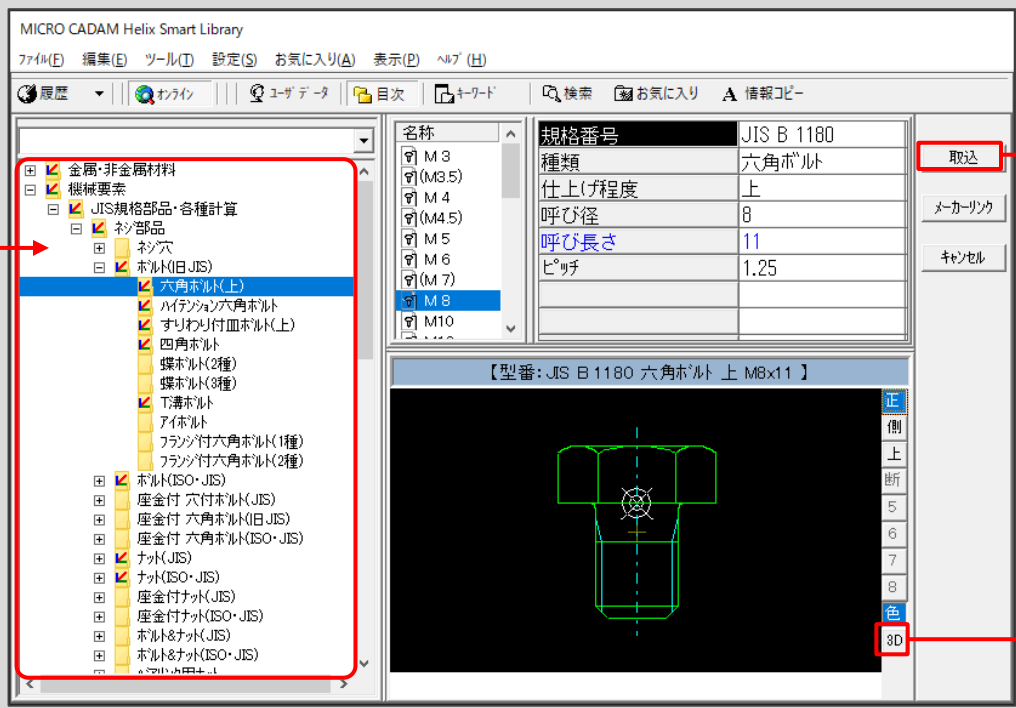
MICRO CADAM Helix Smart Library

ファイル(F) 編集(E) ツール(T) 設定(S) お気に入り(A) 表示(P) ヘルプ(H)

履歴 オンライン ユーザデータ 目次 キーワード 検索 お気に入り 情報コピー

金属・非金属材料
機械要素
JIS規格部品・各種計算
ネジ部品
ネジ穴
ボルト(旧JIS)
六角ボルト(上)
ハイテンション六角ボルト
すりわり付皿ボルト(上)
四角ボルト
蝶ボルト(2種)
蝶ボルト(3種)
T溝ボルト
アイボルト
フランジ付六角ボルト(1種)
フランジ付六角ボルト(2種)
ボルト(ISO・JIS)
座金付 穴付ボルト(JIS)
座金付 六角ボルト(旧JIS)
座金付 六角ボルト(ISO・JIS)
ナット(JIS)
ナット(ISO・JIS)
座金付ナット(JIS)
座金付ナット(ISO・JIS)
ボルト&ナット(JIS)
ボルト&ナット(ISO・JIS)
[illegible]

名称
M 3
(M3.5)
M 4
(M4.5)
M 5
M 6
(M 7)
M 8
M10

| 規格番号 | JIS B 1180 |
|---|---|
| 種類 | 六角ボルト |
| 仕上げ程度 | 上 |
| 呼び径 | 8 |
| 呼び長さ | 11 |
| ピッチ | 1.25 |

【型番: JIS B 1180 六角ボルト 上 M8x11 】

正
側
上
断
5
6
7
8
色
3D

取込
メーカーリンク
キャンセル